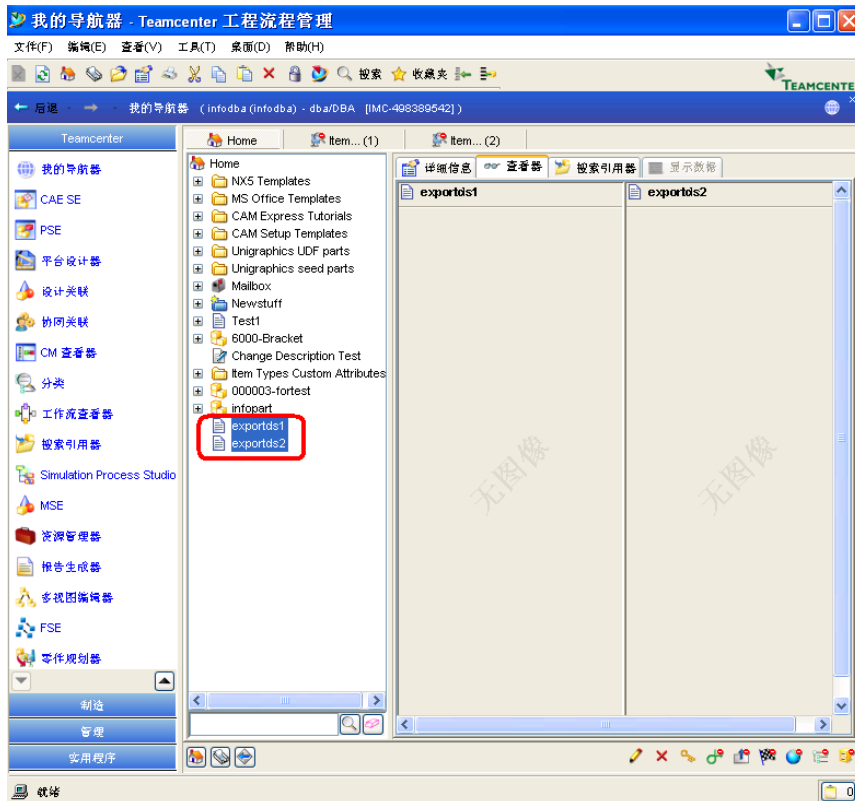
我的导航器 - Teamcenter 工程流程管理

文件(F) 编辑(E) 查看(V) 工具(T) 桌面(D) 帮助(H)

搜索 收藏夹

TEAMCENTE

后退 我的导航器 ( infodba (infodba) - dba/DBA [IMC-498389542] )

Teamcenter

我的导航器
CAE SE
PSE
平台设计器
设计关联
协同关联
CM 查看器
分类
工作流查看器
搜索引用器
Simulation Process Studio
MSE
资源管理器
报告生成器
多视图编辑器
FSE
零件规划器

制造
管理
实用程序

Home | Item... (1) | Item... (2)

Home
NX5 Templates
MS Office Templates
CAM Express Tutorials
CAM Setup Templates
Unigraphics UDF parts
Unigraphics seed parts
Mailbox
Newstuff
Test1
6000-Bracket
Change Description Test
Item Types Custom Attributes
000003-fortest
infopart
exportds1
exportds2

详细信息 | 查看器 | 搜索引用器 | 显示数据

exportds1 | exportds2

无图像 无图像

就绪